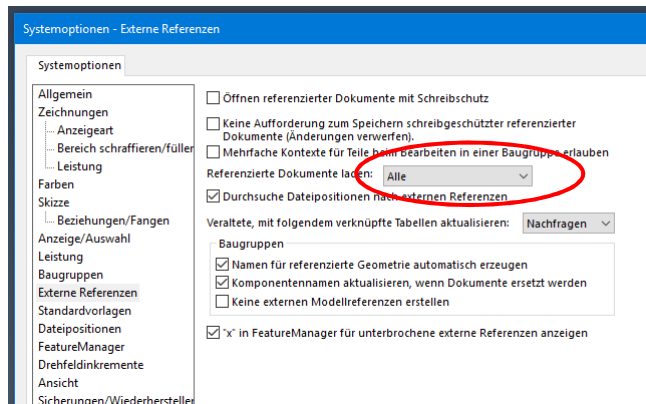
Systemoptionen - Externe Referenzen

Systemoptionen

Allgemein
Zeichnungen
Anzeigeart
Bereich schraffieren/füller
Leistung
Farben
Skizze
Beziehungen/Fangen
Anzeige/Auswahl
Leistung
Baugruppen
Externe Referenzen
Standardvorlagen
Dateipositionen
FeatureManager
Drehfeldinkremente
Ansicht
Sicherungen/Wiederhersteller

Öffnen referenzierter Dokumente mit Schreibschutz

Keine Aufforderung zum Speichern schreibgeschützter referenzierter Dokumente (Änderungen verwerfen).

Mehrfache Kontexte für Teile beim Bearbeiten in einer Baugruppe erlauben

Referenzierte Dokumente laden: Alle

Durchsuche Dateipositionen nach externen Referenzen

Veraltete, mit folgendem verknüpfte Tabellen aktualisieren: Nachfragen

Baugruppen

Namen für referenzierte Geometrie automatisch erzeugen

Komponentennamen aktualisieren, wenn Dokumente ersetzt werden

Keine externen Modellreferenzen erstellen

"x" in FeatureManager für unterbrochene externe Referenzen anzeigen